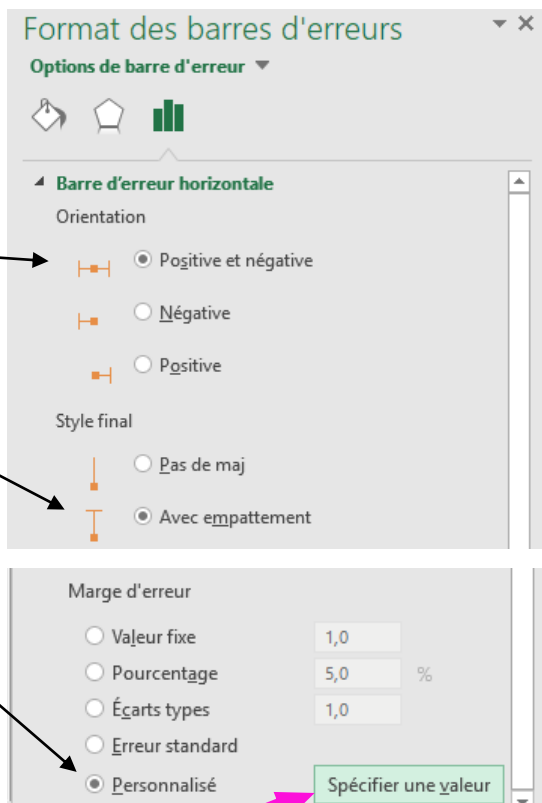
Format des barres d'erreurs
Options de barre d'erreur

Barre d'erreur horizontale
Orientation
Positive et négative
Négative
Positive
Style final
Pas de maj
Avec empattement

Marge d'erreur
Valeur fixe 1,0
Pourcentage 5,0 %
Écarts types 1,0
Erreur standard
Personnalisé
Spécifier une valeur